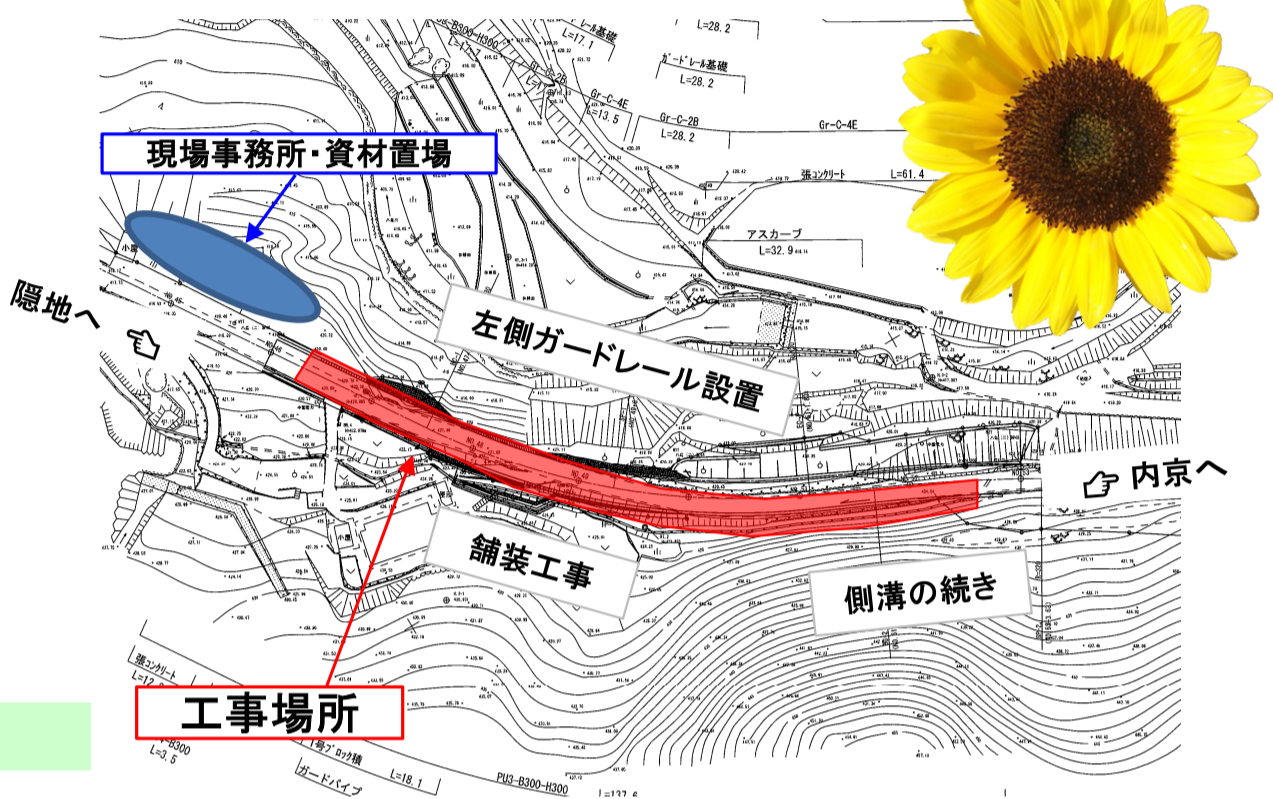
現場事務所・資材置場

隠地へ

左側ガードレール設置

内京へ

舗装工事

側溝の続き

工事場所

L=28.2

ガードレール基礎
L=28.2

Gr-C-4E
L=13.5

Gr-C-2B
L=28.2

Gr-C-4E

張コンクリート L=61.4

アスカーブ
L=32.9

L=17.1

張コンクリート
L=12.0

B300
L=3.5

ガードパイプ

L=18.1

PU3-B300-H300